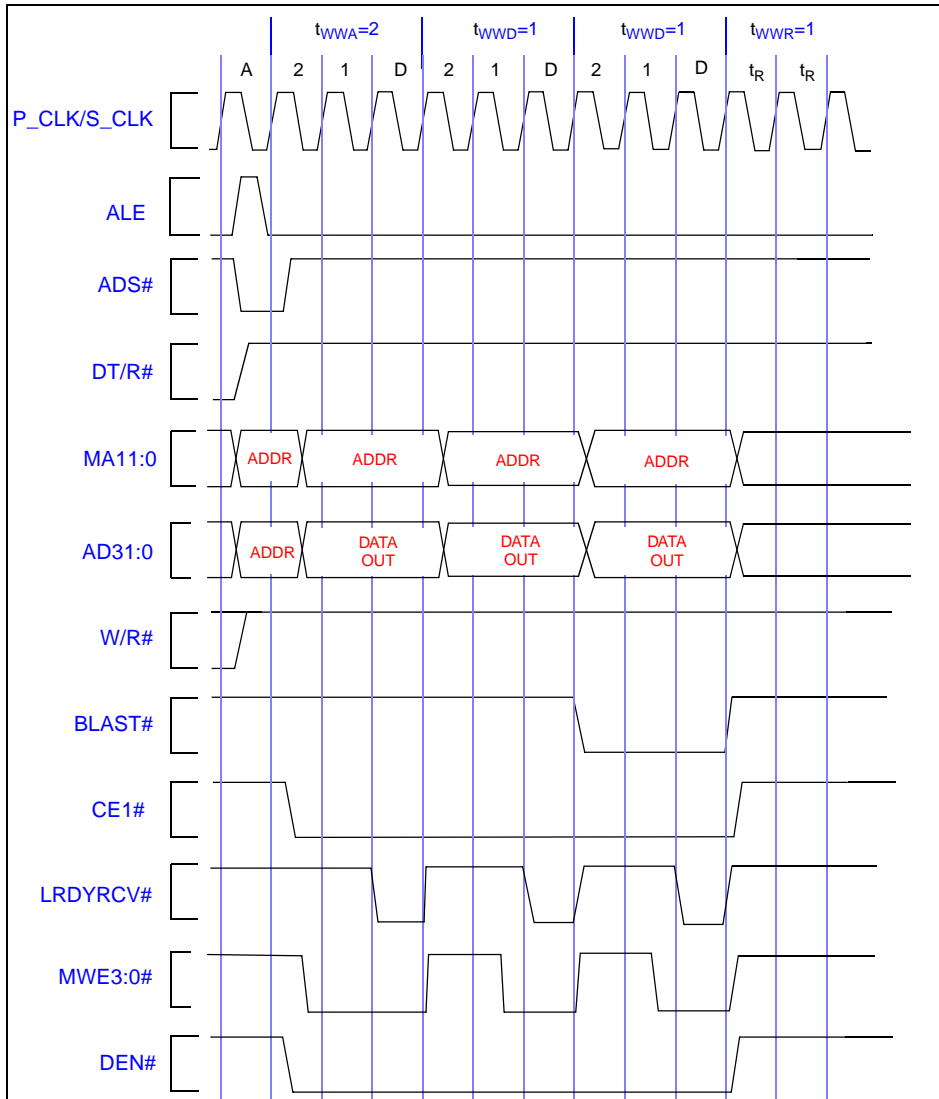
$t_{WWA}$=2 $t_{WWD}$=1 $t_{WWD}$=1 $t_{WWR}$=1

A 2 1 D 2 1 D 2 1 D $t_R$ $t_R$

P_CLK/S_CLK

ALE

ADS#

DT/R#

MA11:0 ADDR ADDR ADDR ADDR

AD31:0 ADDR DATA OUT DATA OUT DATA OUT

W/R#

BLAST#

CE1#

LRDYRCV#

MWE3:0#

DEN#